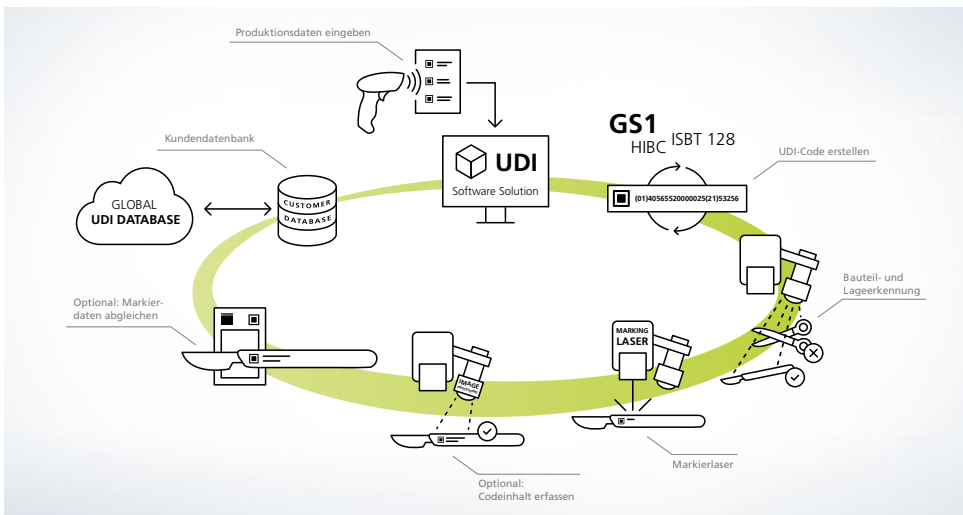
Produktionsdaten eingeben

Kundendatenbank

GLOBAL
UDI DATABASE

CUSTOMER
DATABASE

UDI
Software Solution

GS1
HIBC ISBT 128

UDI-Code erstellen

(01)40565520000025(21)53256

Bauteil- und Lageerkennung

Optional: Markierdaten abgleichen

IMAGE
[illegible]

MARKING
LASER

Markierlaser

Optional:
Codeinhalt erfassen